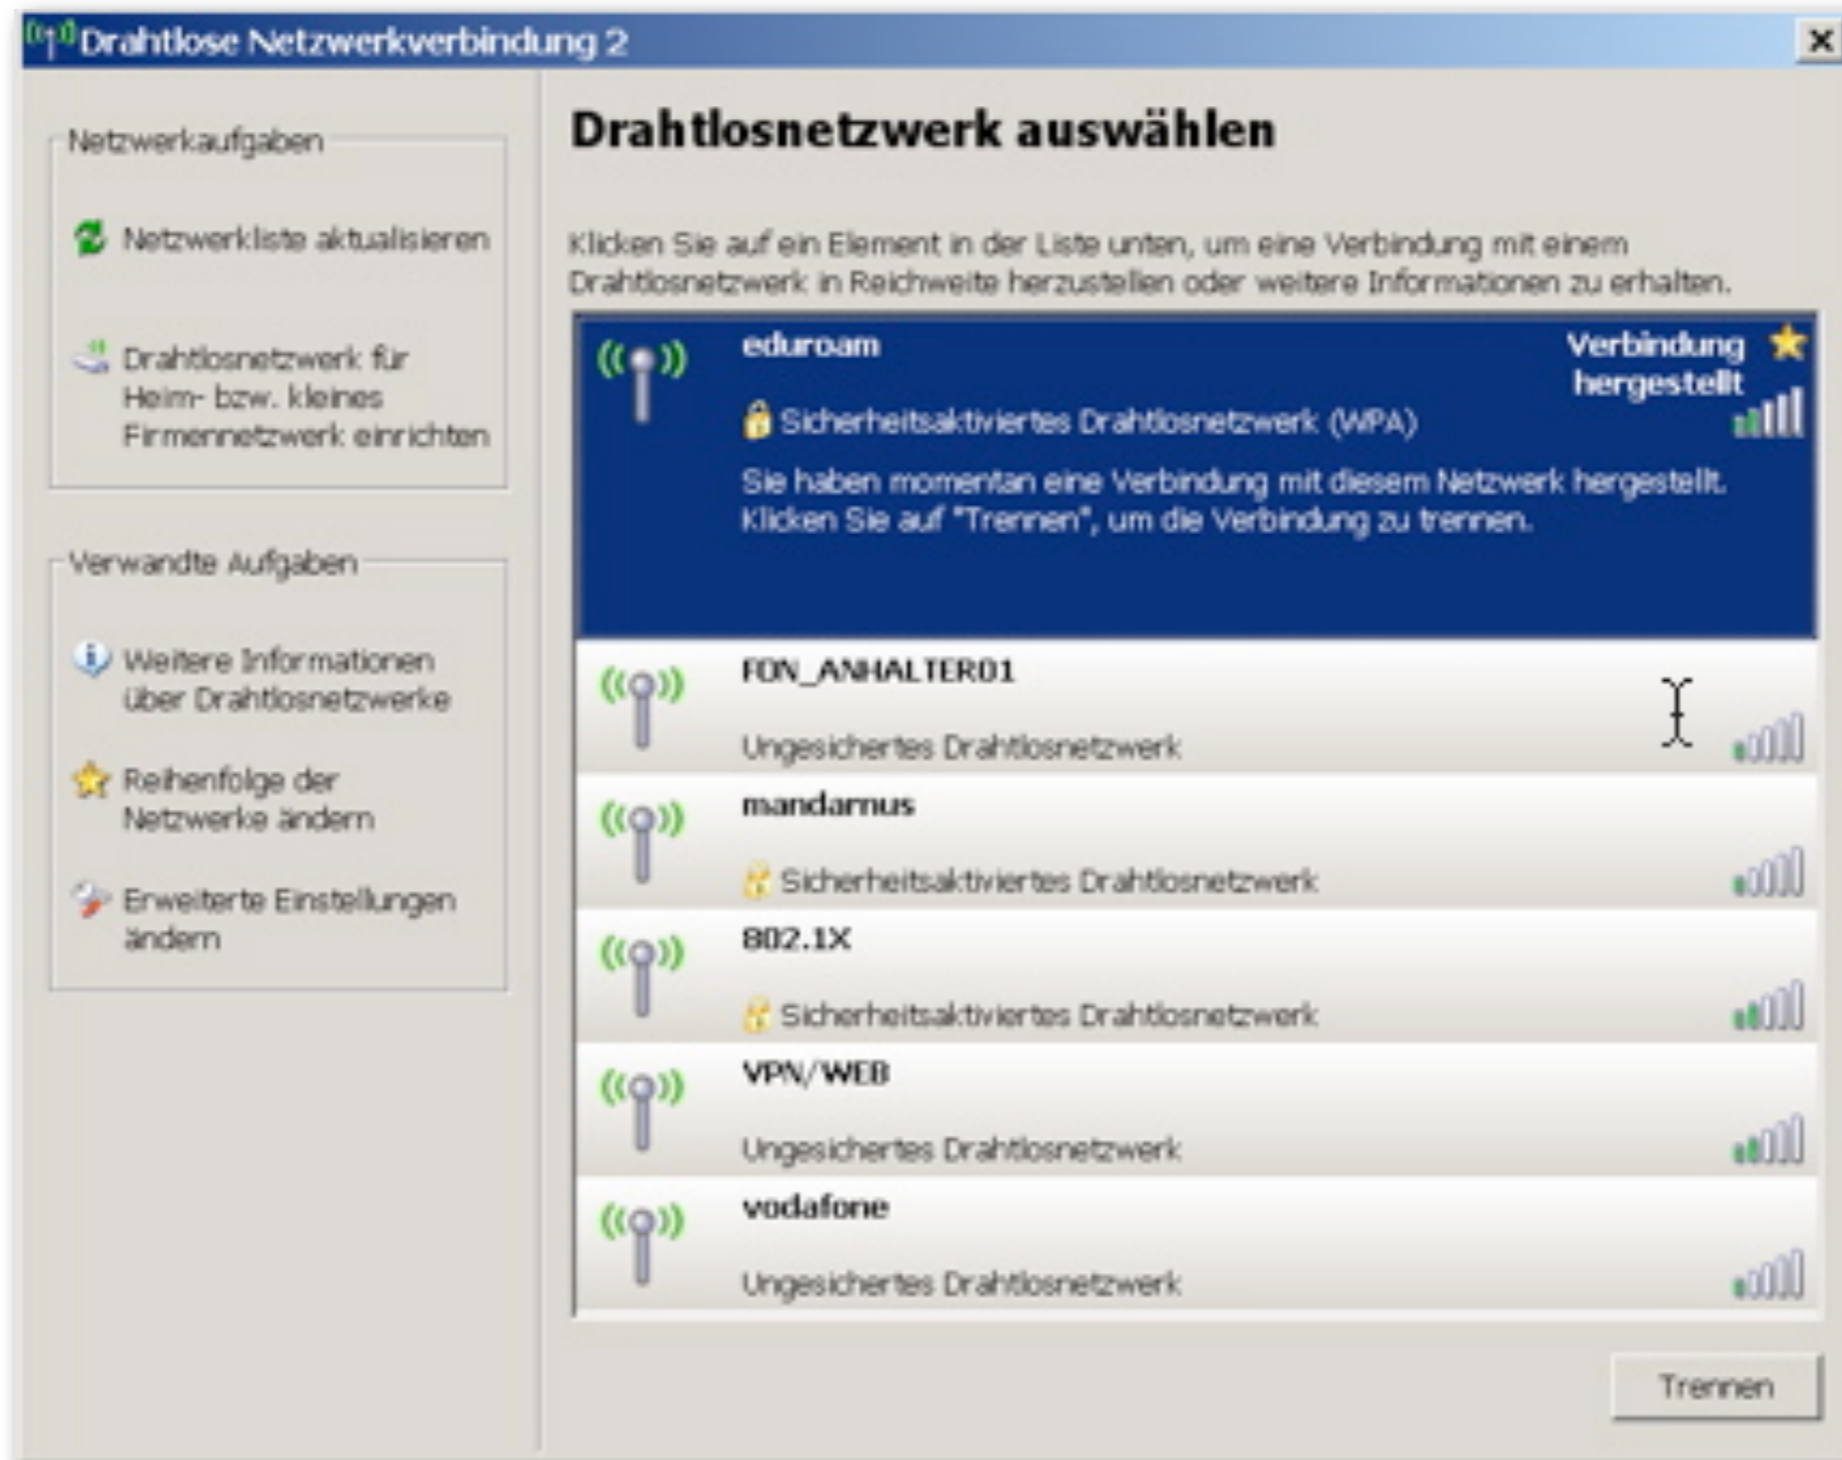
Drahtlose Netzwerkverbindung 2

Netzwerkaufgaben

Netzwerkliste aktualisieren

Drahtlosnetzwerk für Heim- bzw. kleines Firmennetzwerk einrichten

Verwandte Aufgaben

Weitere Informationen über Drahtlosnetzwerke

Reihenfolge der Netzwerke ändern

Erweiterte Einstellungen ändern

Drahtlosnetzwerk auswählen

Klicken Sie auf ein Element in der Liste unten, um eine Verbindung mit einem Drahtlosnetzwerk in Reichweite herzustellen oder weitere Informationen zu erhalten.

eduroam
Verbindung hergestellt
Sicherheitsaktiviertes Drahtlosnetzwerk (WPA)
Sie haben momentan eine Verbindung mit diesem Netzwerk hergestellt. Klicken Sie auf "Trennen", um die Verbindung zu trennen.

FON_ANHALTER01
Ungesichertes Drahtlosnetzwerk

mandarnus
Sicherheitsaktiviertes Drahtlosnetzwerk

802.1X
Sicherheitsaktiviertes Drahtlosnetzwerk

VPN/WEB
Ungesichertes Drahtlosnetzwerk

vodafone
Ungesichertes Drahtlosnetzwerk

Trennen